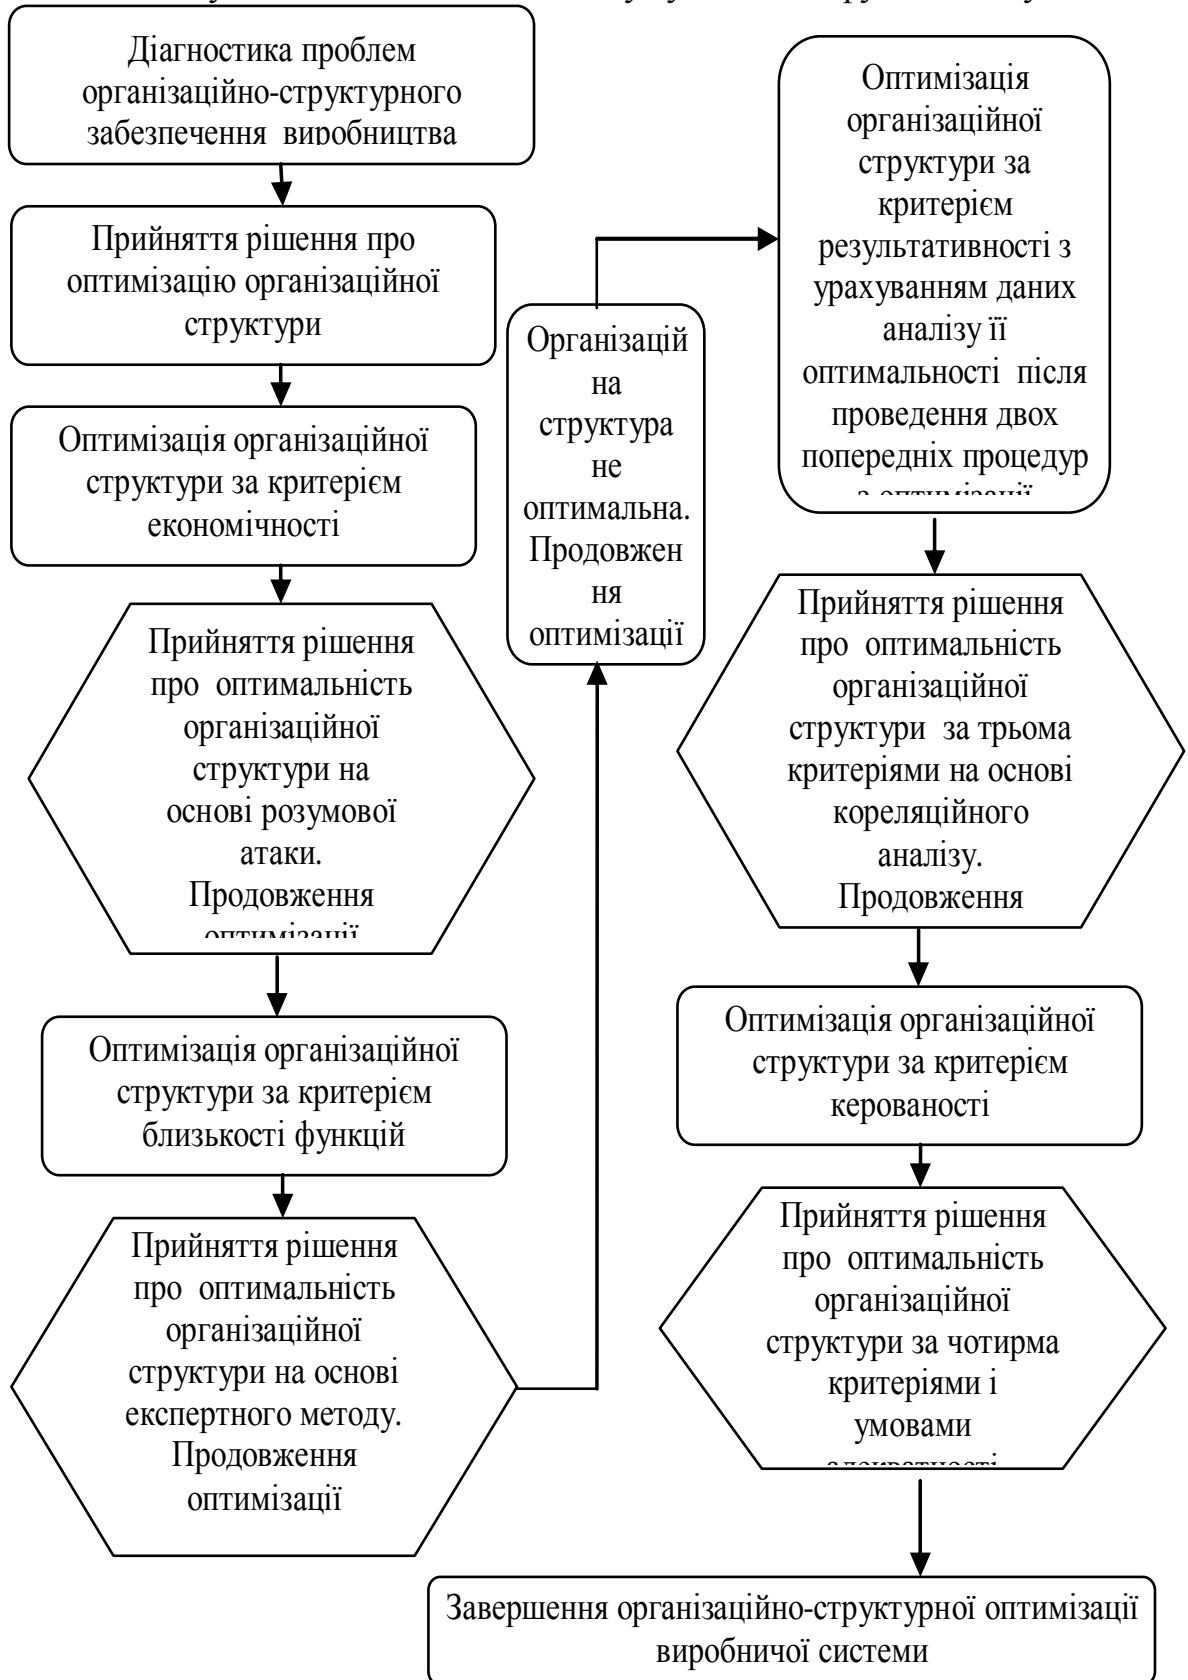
Діагностика проблем організаційно-структурного забезпечення виробництва

Прийняття рішення про оптимізацію організаційної структури

Оптимізація організаційної структури за критерієм економічності

Прийняття рішення про оптимальність організаційної структури на основі розумової атаки. Продовження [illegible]

Оптимізація організаційної структури за критерієм близькості функцій

Прийняття рішення про оптимальність організаційної структури на основі експертного методу. Продовження оптимізації

Організаційна структура не оптимальна. Продовження оптимізації

Оптимізація організаційної структури за критерієм результативності з урахуванням даних аналізу її оптимальності після проведення двох попередніх процедур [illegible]

Прийняття рішення про оптимальність організаційної структури за трьома критеріями на основі кореляційного аналізу. Продовження

Оптимізація організаційної структури за критерієм керованості

Прийняття рішення про оптимальність організаційної структури за чотирма критеріями і умовами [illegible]

Завершення організаційно-структурної оптимізації виробничої системи